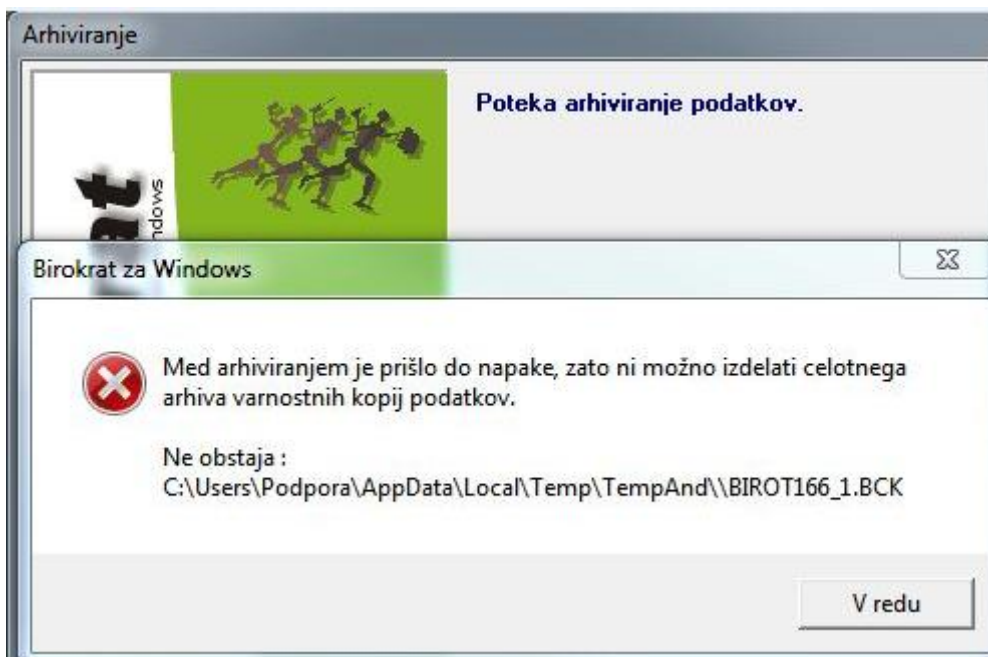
Arhiviranje

Poteka arhiviranje podatkov.

at
ndows

Birokrat za Windows

Med arhiviranjem je prišlo do napake, zato ni možno izdelati celotnega arhiva varnostnih kopij podatkov.

Ne obstaja :
C:\Users\Podpora\AppData\Local\Temp\TempAnd\\BIROT166_1.BCK

V redu